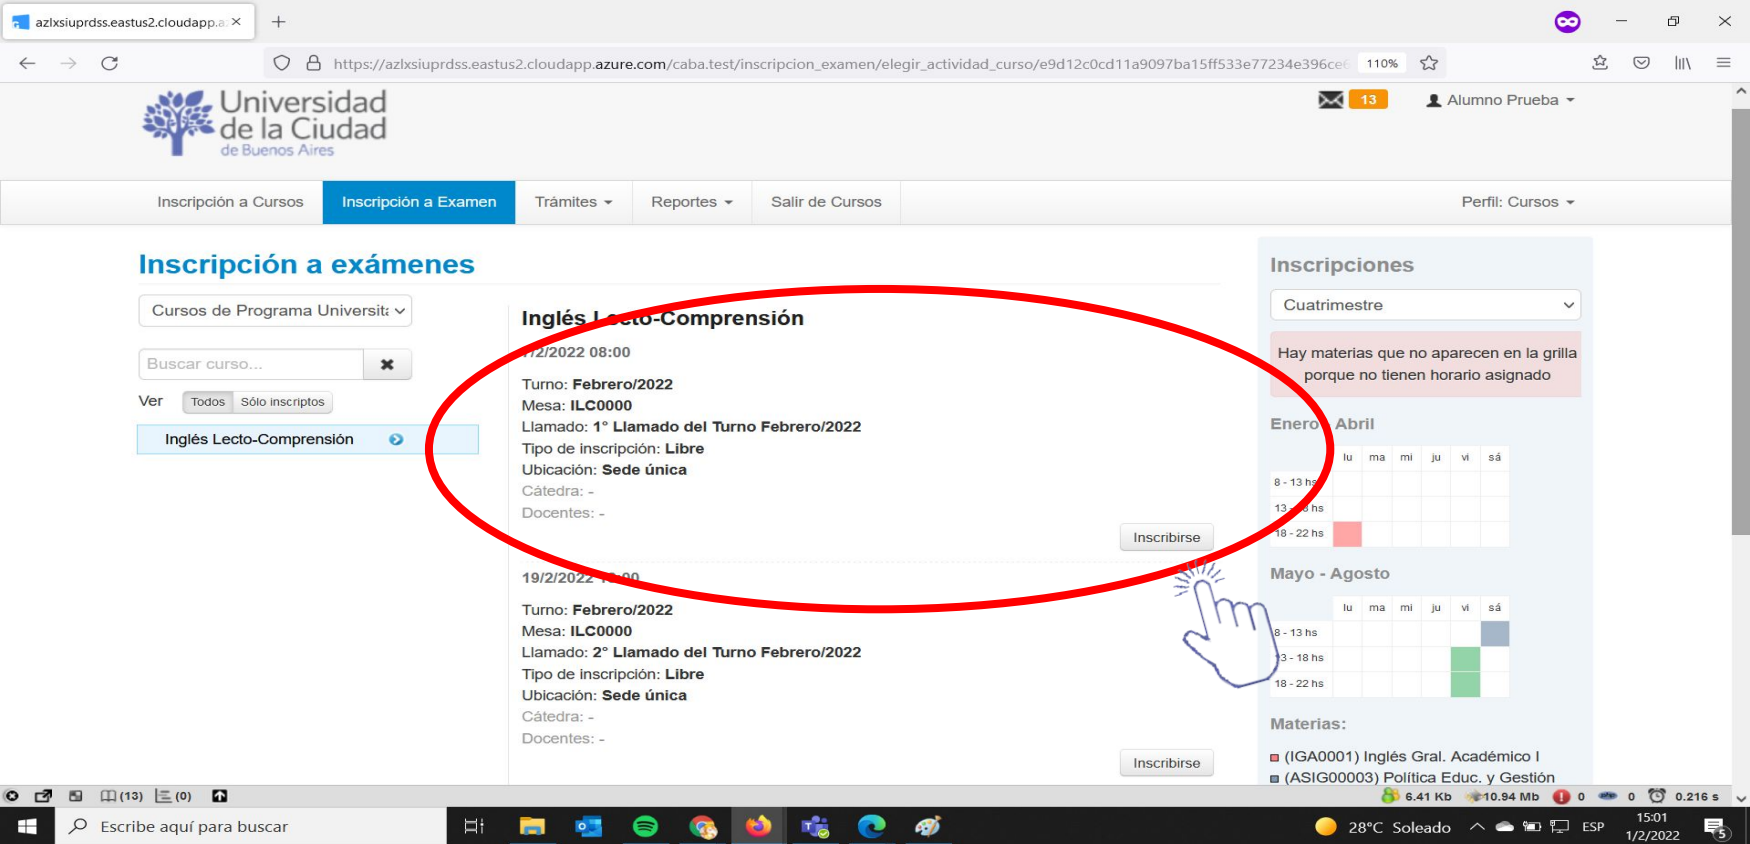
azlxsiuprdss.eastus2.cloudapp.a ×

https://azlxsiuprdss.eastus2.cloudapp.azure.com/caba.test/inscripcion_examen/elegir_actividad_curso/e9d12c0cd11a9097ba15ff533e77234e396ce6 110%

Universidad de la Ciudad de Buenos Aires

13 Alumno Prueba

Inscripción a Cursos | Inscripción a Examen | Trámites | Reportes | Salir de Cursos | Perfil: Cursos

Inscripción a exámenes

Cursos de Programa Universit

Buscar curso...

Ver Todos Sólo inscriptos

Inglés Lecto-Comprensión

Inglés Lecto-Comprensión

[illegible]/2/2022 08:00

Turno: Febrero/2022
Mesa: ILC0000
Llamado: 1° Llamado del Turno Febrero/2022
Tipo de inscripción: Libre
Ubicación: Sede única
Cátedra: -
Docentes: -

Inscribirse

19/2/2022 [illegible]

Turno: Febrero/2022
Mesa: ILC0000
Llamado: 2° Llamado del Turno Febrero/2022
Tipo de inscripción: Libre
Ubicación: Sede única
Cátedra: -
Docentes: -

Inscribirse

Inscripciones

Cuatrimestre

Hay materias que no aparecen en la grilla porque no tienen horario asignado

Enero - Abril

| | lu | ma | mi | ju | vi | sá |
|---|---|---|---|---|---|---|
| 8 - 13 hs | | | | | | |
| 13 - 18 hs | | | | | | |
| 18 - 22 hs | | | | | | |

Mayo - Agosto

| | lu | ma | mi | ju | vi | sá |
|---|---|---|---|---|---|---|
| 8 - 13 hs | | | | | | |
| 13 - 18 hs | | | | | | |
| 18 - 22 hs | | | | | | |

Materias:

(IGA0001) Inglés Gral. Académico I
(ASIG00003) Política Educ. y Gestión

(13) (0) 6.41 Kb 10.94 Mb 0 0 0.216 s

Escribe aquí para buscar

28°C Soleado ESP 15:01 1/2/2022 5